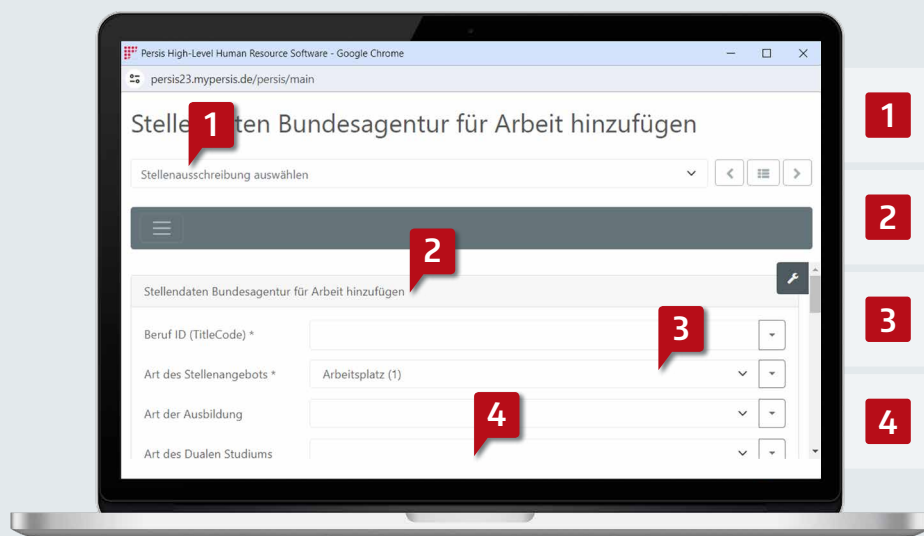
Persis High-Level Human Resource Software - Google Chrome

persis23.mypersis.de/persis/main

Stelle 1 ten Bundesagentur für Arbeit hinzufügen

Stellenausschreibung auswählen

2

Stellendaten Bundesagentur für Arbeit hinzufügen

Beruf ID (TitleCode) *

3

Art des Stellenangebots *

Arbeitsplatz (1)

Art der Ausbildung

4

Art des Dualen Studiums

1

2

3

4